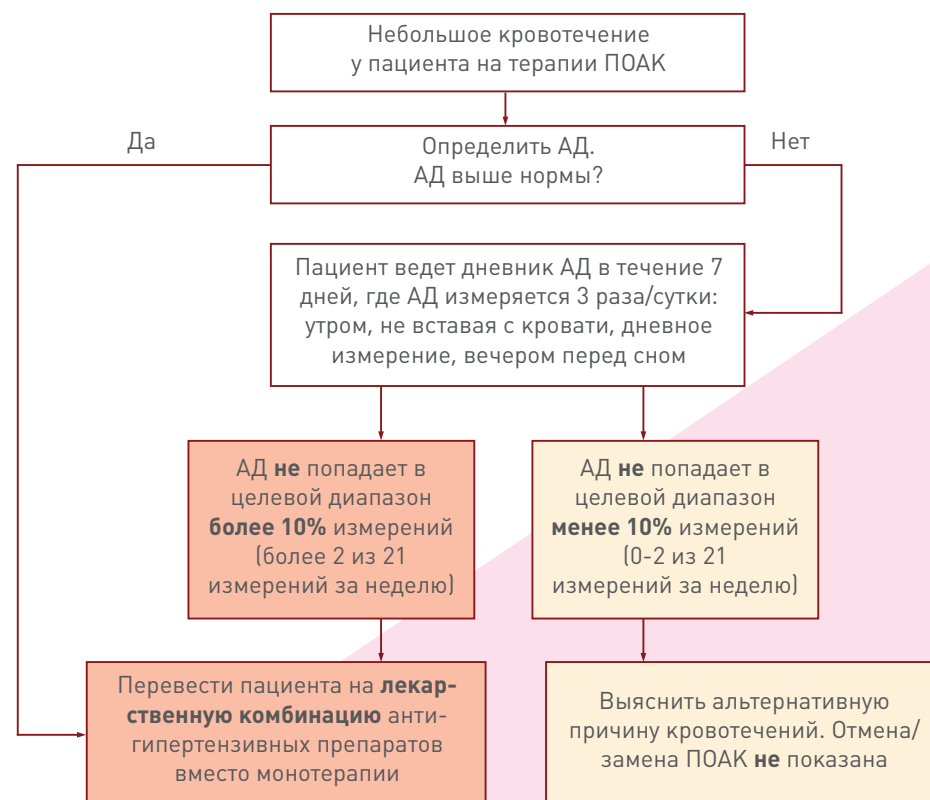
Небольшое кровотечение у пациента на терапии ПОАК

Да

Нет

Определить АД. АД выше нормы?

Пациент ведет дневник АД в течение 7 дней, где АД измеряется 3 раза/сутки: утром, не вставая с кровати, дневное измерение, вечером перед сном

АД **не** попадает в целевой диапазон **более 10%** измерений (более 2 из 21 измерений за неделю)

АД **не** попадает в целевой диапазон **менее 10%** измерений (0-2 из 21 измерений за неделю)

Перевести пациента на **лекарственную комбинацию** антигипертензивных препаратов вместо монотерапии

Выяснить альтернативную причину кровотечений. Отмена/замена ПОАК **не** показана